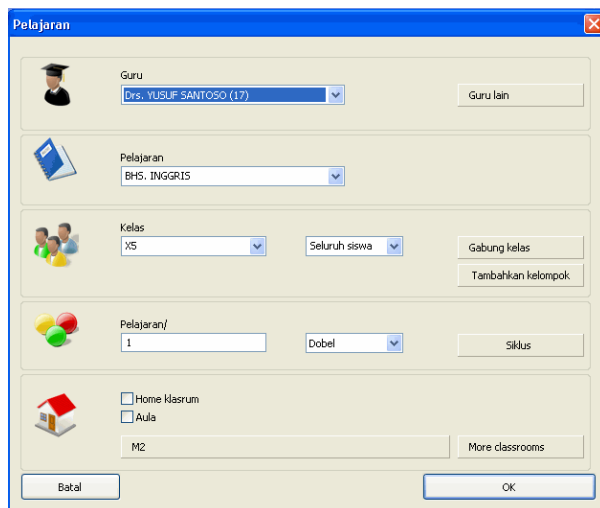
Pelajaran

Guru
Drs. YUSUF SANTOSO (17)
Guru lain

Pelajaran
BHS. INGGRIS

Kelas
X5
Seluruh siswa
Gabung kelas
Tambahkan kelompok

Pelajaran/
1
Dobel
Siklus

Home klasrum
Aula
M2
More classrooms

Batal
OK